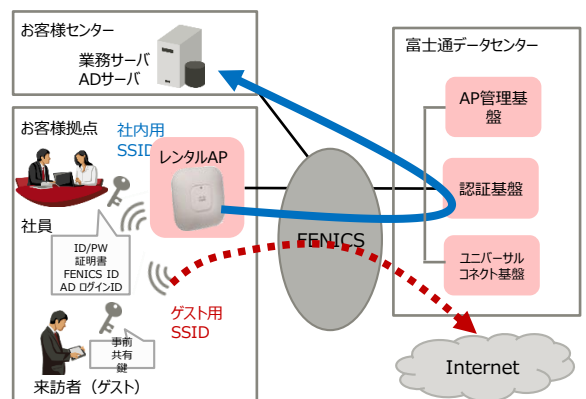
お客様センター

業務サーバ
ADサーバ

富士通データセンター

AP管理基盤

認証基盤

ユニバーサルコネクト基盤

お客様拠点

社内用
SSID

レンタルAP

社員

ID/PW
証明書
FENICS ID
AD ログインID

FENICS

ゲスト用
SSID

事前
共有
鍵

来訪者（ゲスト）

Internet